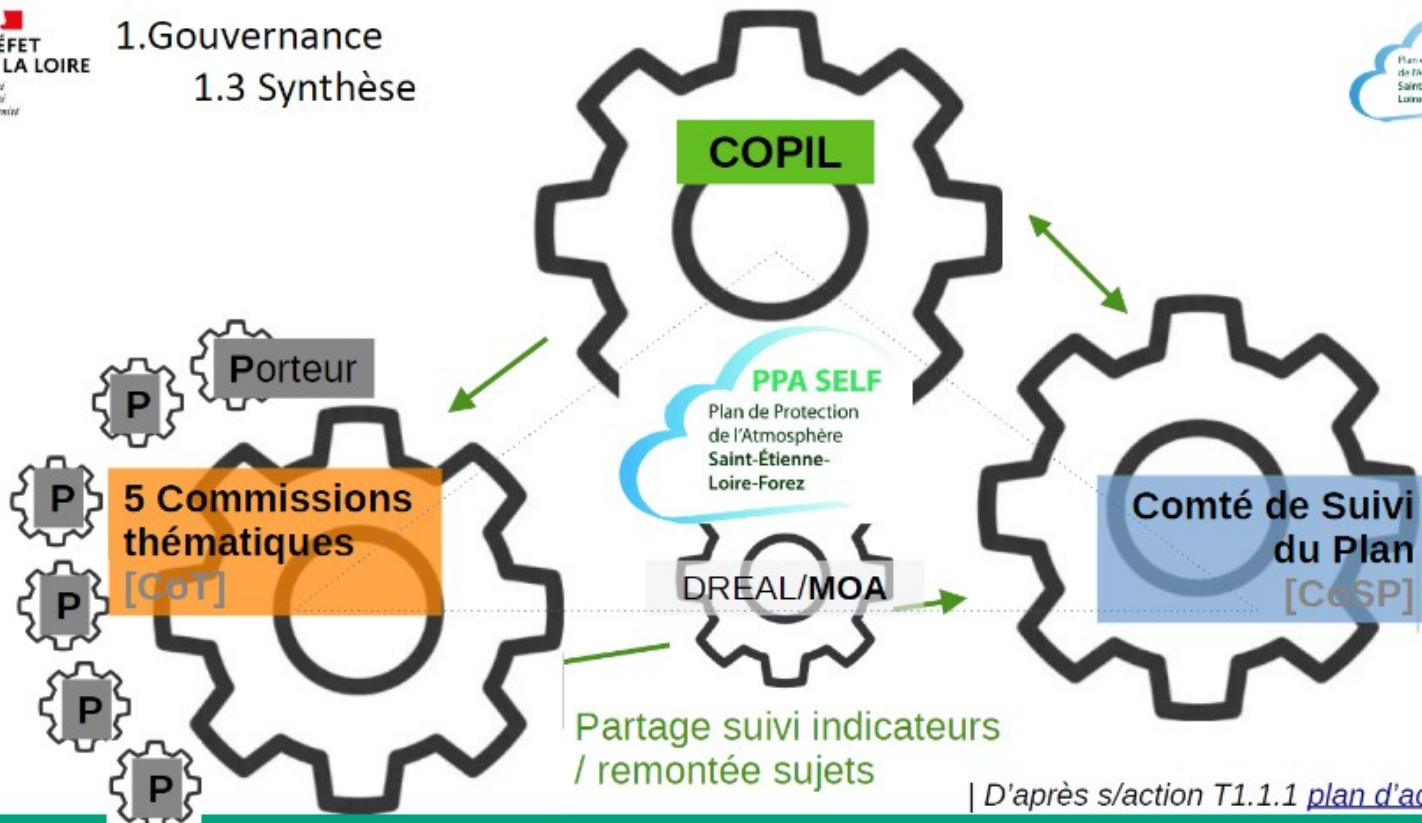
ÉFET
LA LOIRE

1.Gouvernance
1.3 Synthèse

COPIL

Porteur

P

P

P

P

P

5 Commissions thématiques
[CoT]

PPA SELF
Plan de Protection de l'Atmosphère Saint-Étienne-Loire-Forez

DREAL/MOA

Comté de Suivi du Plan
[CoSP]

Partage suivi indicateurs / remontée sujets

| D'après s/action T1.1.1 plan d'ac